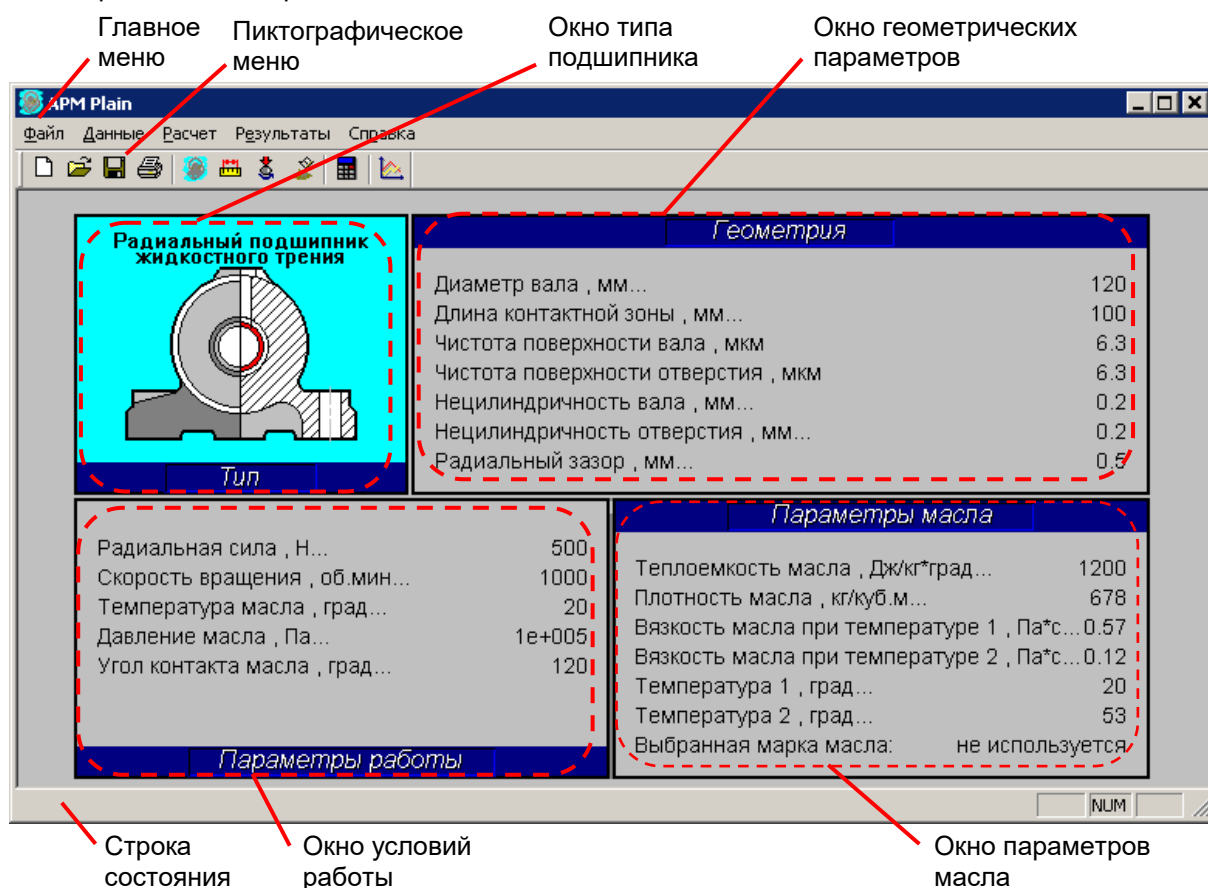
Главное меню

Пиктографическое меню

Окно типа подшипника

Окно геометрических параметров

APM Plain

Файл Данные Расчет Результаты Справка

Радиальный подшипник жидкостного трения

Тип

Геометрия

| | |
|---|---|
| Диаметр вала , мм... | 120 |
| Длина контактной зоны , мм... | 100 |
| Чистота поверхности вала , мкм | 6.3 |
| Чистота поверхности отверстия , мкм | 6.3 |
| Нецилиндричность вала , мм... | 0.2 |
| Нецилиндричность отверстия , мм... | 0.2 |
| Радиальный зазор , мм... | 0.5 |

| | |
|---|---|
| Радиальная сила , Н... | 500 |
| Скорость вращения , об.мин... | 1000 |
| Температура масла , град... | 20 |
| Давление масла , Па... | 1e+005 |
| Угол контакта масла , град... | 120 |

Параметры работы

Параметры масла

| | |
|---|---|
| Теплоемкость масла , Дж/кг*град... | 1200 |
| Плотность масла , кг/куб.м... | 678 |
| Вязкость масла при температуре 1 , Па*с... | 0.57 |
| Вязкость масла при температуре 2 , Па*с... | 0.12 |
| Температура 1 , град... | 20 |
| Температура 2 , град... | 53 |
| Выбранная марка масла: | не используется |

NUM

Строка состояния

Окно условий работы

Окно параметров масла